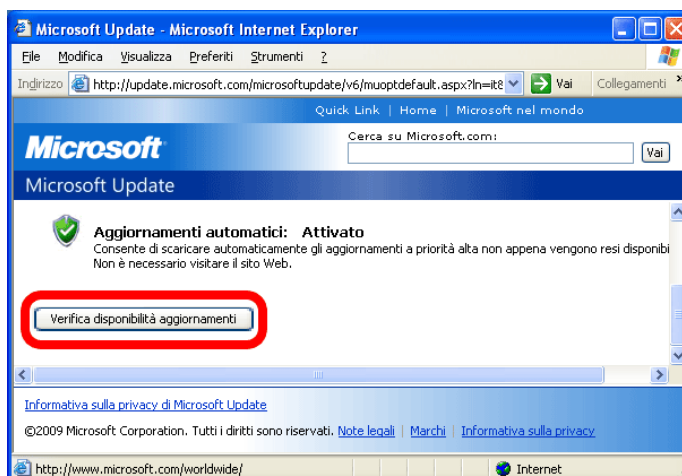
Microsoft Update - Microsoft Internet Explorer

File Modifica Visualizza Preferiti Strumenti ?

Indirizzo http://update.microsoft.com/microsoftupdate/v6/muoptdefault.aspx?ln=it8 Vai Collegamenti

Quick Link | Home | Microsoft nel mondo

Microsoft

Cerca su Microsoft.com:

Vai

Microsoft Update

Aggiornamenti automatici: Attivato

Consente di scaricare automaticamente gli aggiornamenti a priorità alta non appena vengono resi disponibi

Non è necessario visitare il sito Web.

Verifica disponibilità aggiornamenti

Informativa sulla privacy di Microsoft Update

©2009 Microsoft Corporation. Tutti i diritti sono riservati. Note legali | Marchi | Informativa sulla privacy

http://www.microsoft.com/worldwide/

Internet